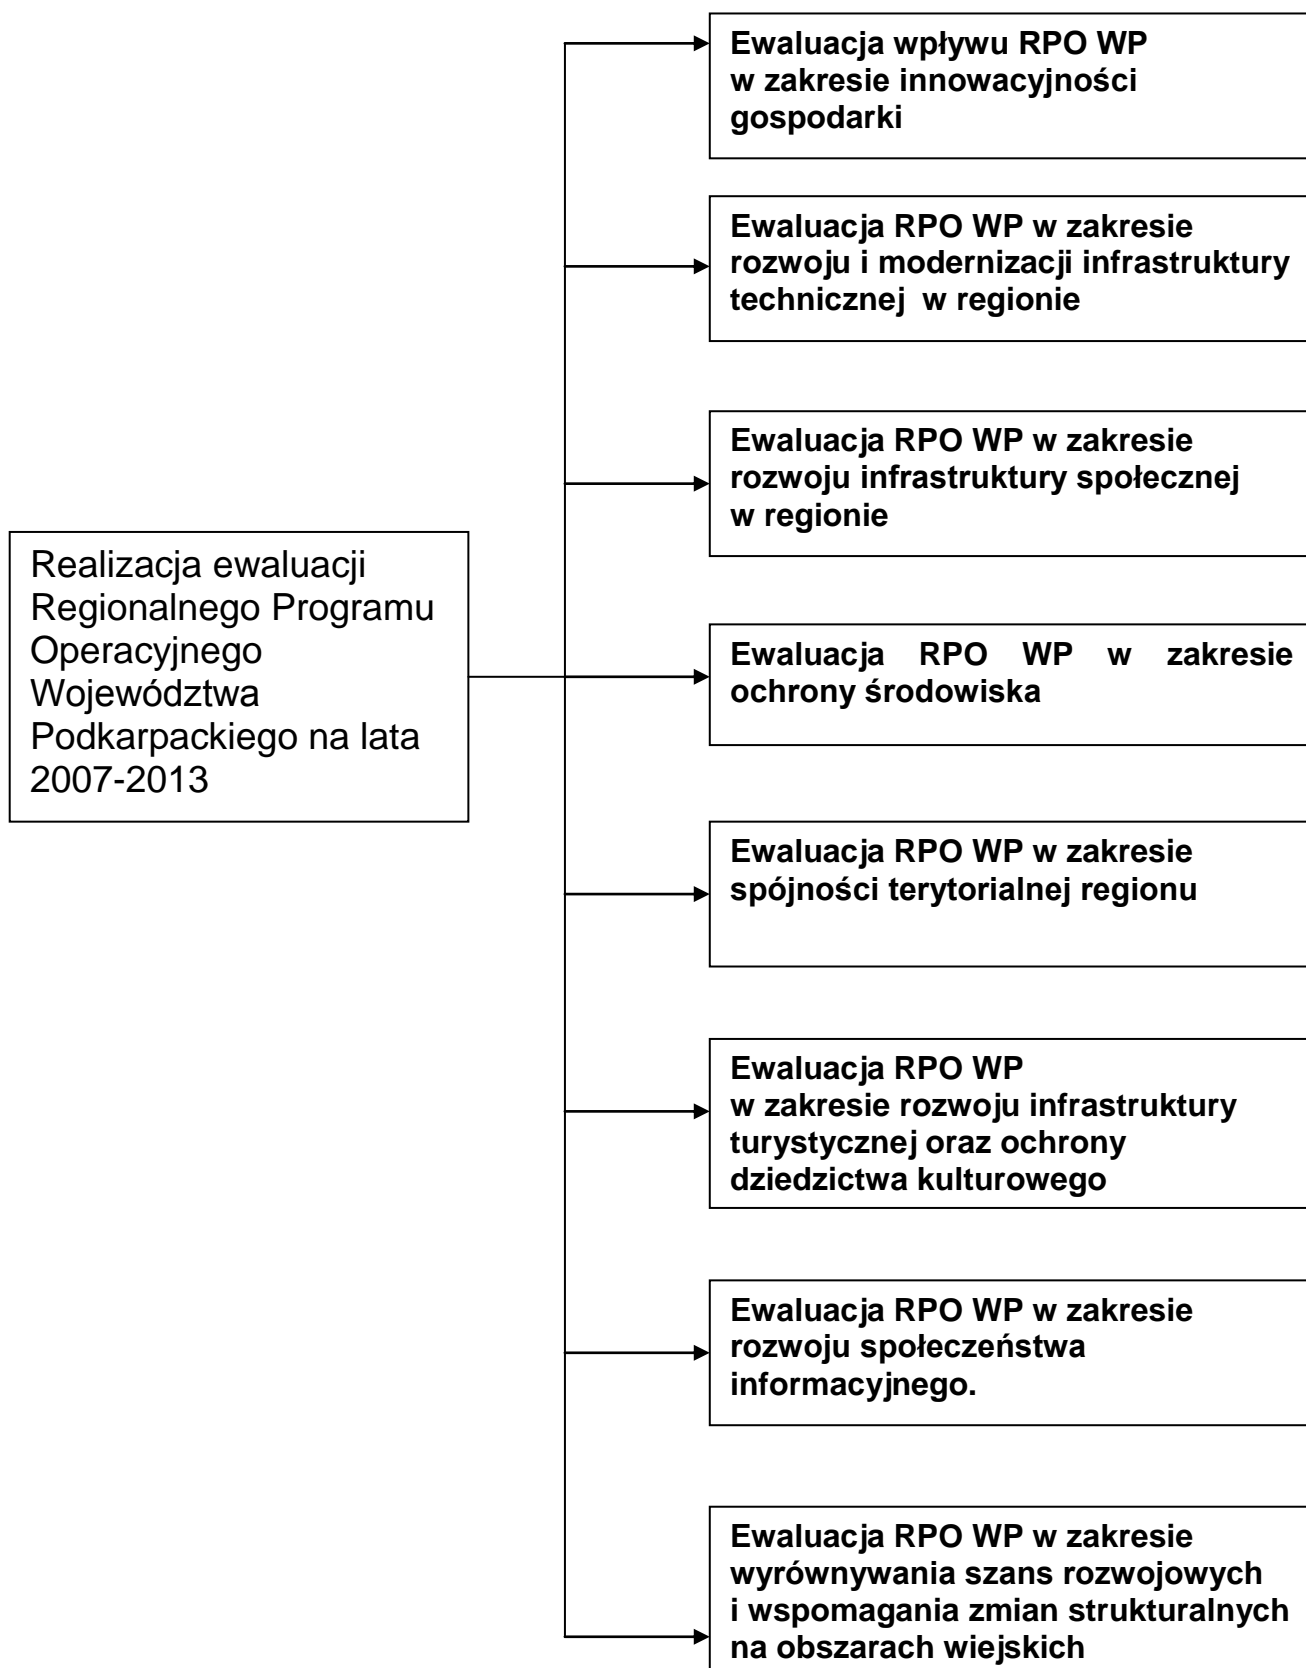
Realizacja ewaluacji Regionalnego Programu Operacyjnego Województwa Podkarpackiego na lata 2007-2013

Ewaluacja wpływu RPO WP w zakresie innowacyjności gospodarki

Ewaluacja RPO WP w zakresie rozwoju i modernizacji infrastruktury technicznej w regionie

Ewaluacja RPO WP w zakresie rozwoju infrastruktury społecznej w regionie

Ewaluacja RPO WP w zakresie ochrony środowiska

Ewaluacja RPO WP w zakresie spójności terytorialnej regionu

Ewaluacja RPO WP w zakresie rozwoju infrastruktury turystycznej oraz ochrony dziedzictwa kulturowego

Ewaluacja RPO WP w zakresie rozwoju społeczeństwa informacyjnego.

Ewaluacja RPO WP w zakresie wyrównywania szans rozwojowych i wspomagania zmian strukturalnych na obszarach wiejskich